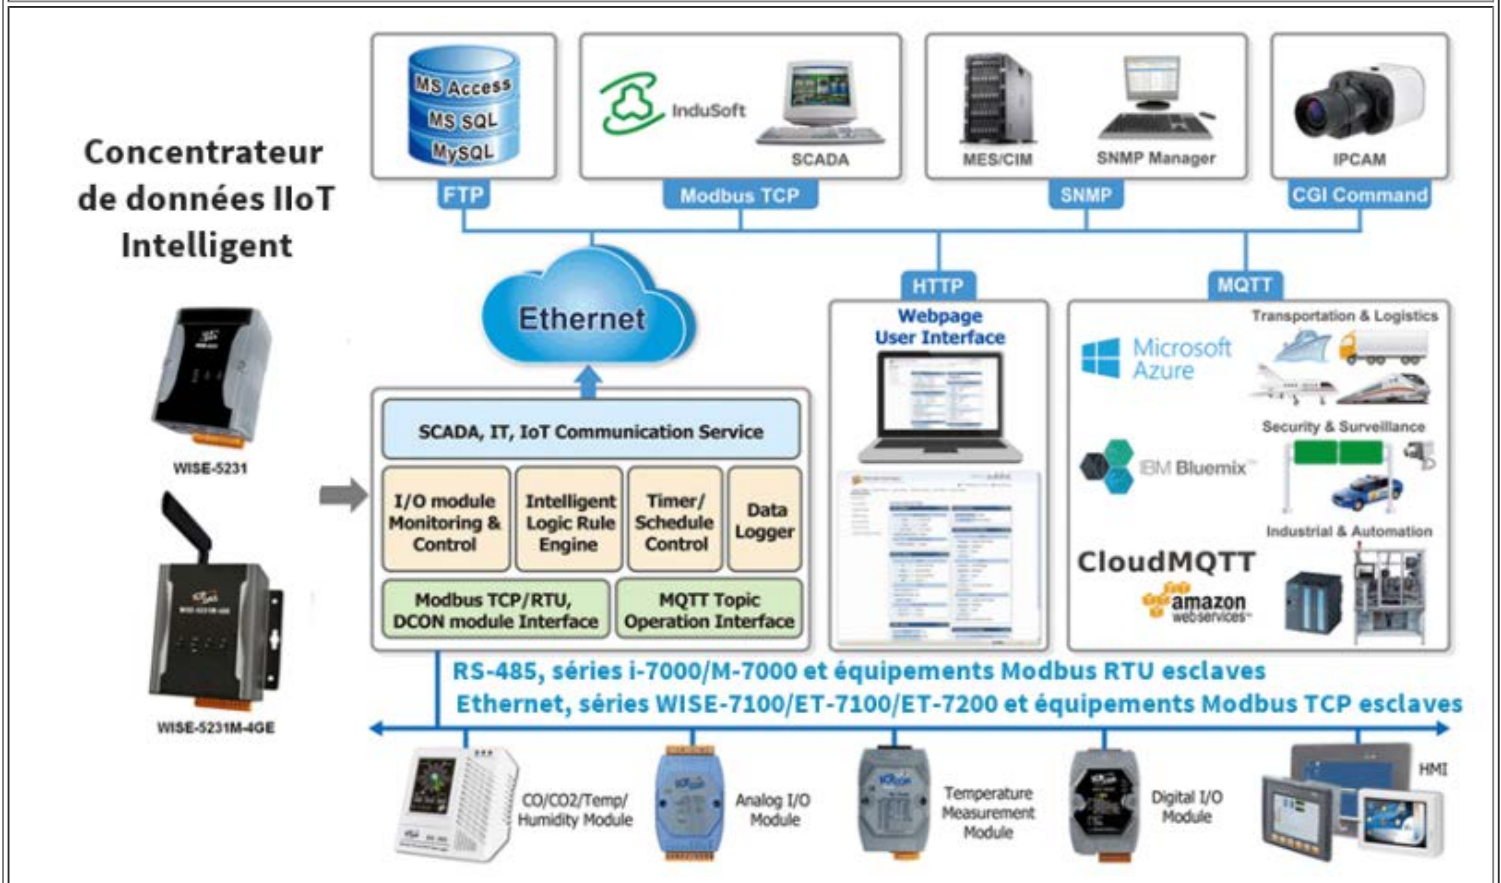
Concentrateur de données IIoT Intelligent

MS Access
MS SQL
MySQL
FTP

InduSoft
SCADA
Modbus TCP

MES/CIM
SNMP Manager
SNMP

IPCAM
CGI Command

Ethernet

HTTP
MQTT

WISE-5231
WISE-5231M-4GE

SCADA, IT, IoT Communication Service
I/O module Monitoring & Control
Intelligent Logic Rule Engine
Timer/ Schedule Control
Data Logger
Modbus TCP/RTU, DCON module Interface
MQTT Topic Operation Interface

Webpage User Interface

Microsoft Azure
Transportation & Logistics
IBM Bluemix
Security & Surveillance
CloudMQTT
amazon webservices
Industrial & Automation

RS-485, séries i-7000/M-7000 et équipements Modbus RTU esclaves
Ethernet, séries WISE-7100/ET-7100/ET-7200 et équipements Modbus TCP esclaves

CO/CO2/Temp/ Humidity Module
Analog I/O Module
Temperature Measurement Module
Digital I/O Module
HMI